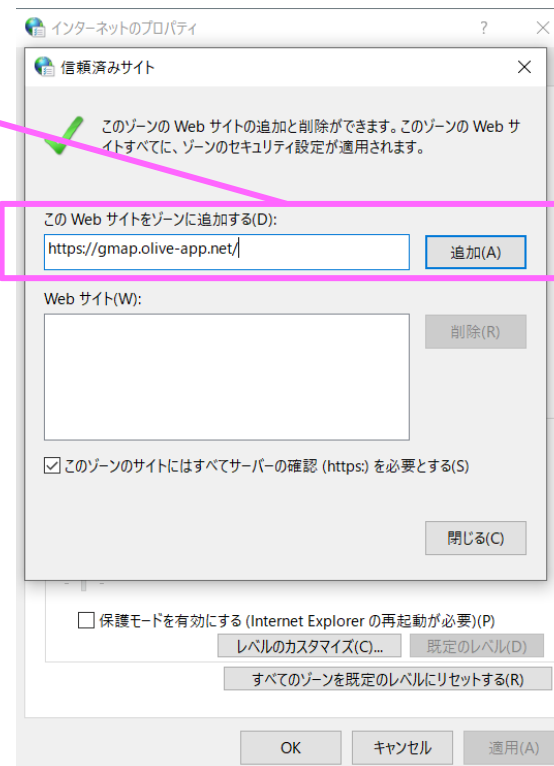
インターネットのプロパティ

?

×

信頼済みサイト

×

このゾーンの Web サイトの追加と削除ができます。このゾーンの Web サイトすべてに、ゾーンのセキュリティ設定が適用されます。

この Web サイトをゾーンに追加する(D):

https://gmap.olive-app.net/

追加(A)

Web サイト(W):

削除(R)

☑ このゾーンのサイトにはすべてサーバーの確認 (https:) を必要とする(S)

閉じる(C)

☐ 保護モードを有効にする (Internet Explorer の再起動が必要)(P)

レベルのカスタマイズ(C)...

既定のレベル(D)

すべてのゾーンを既定のレベルにリセットする(R)

OK

キャンセル

適用(A)